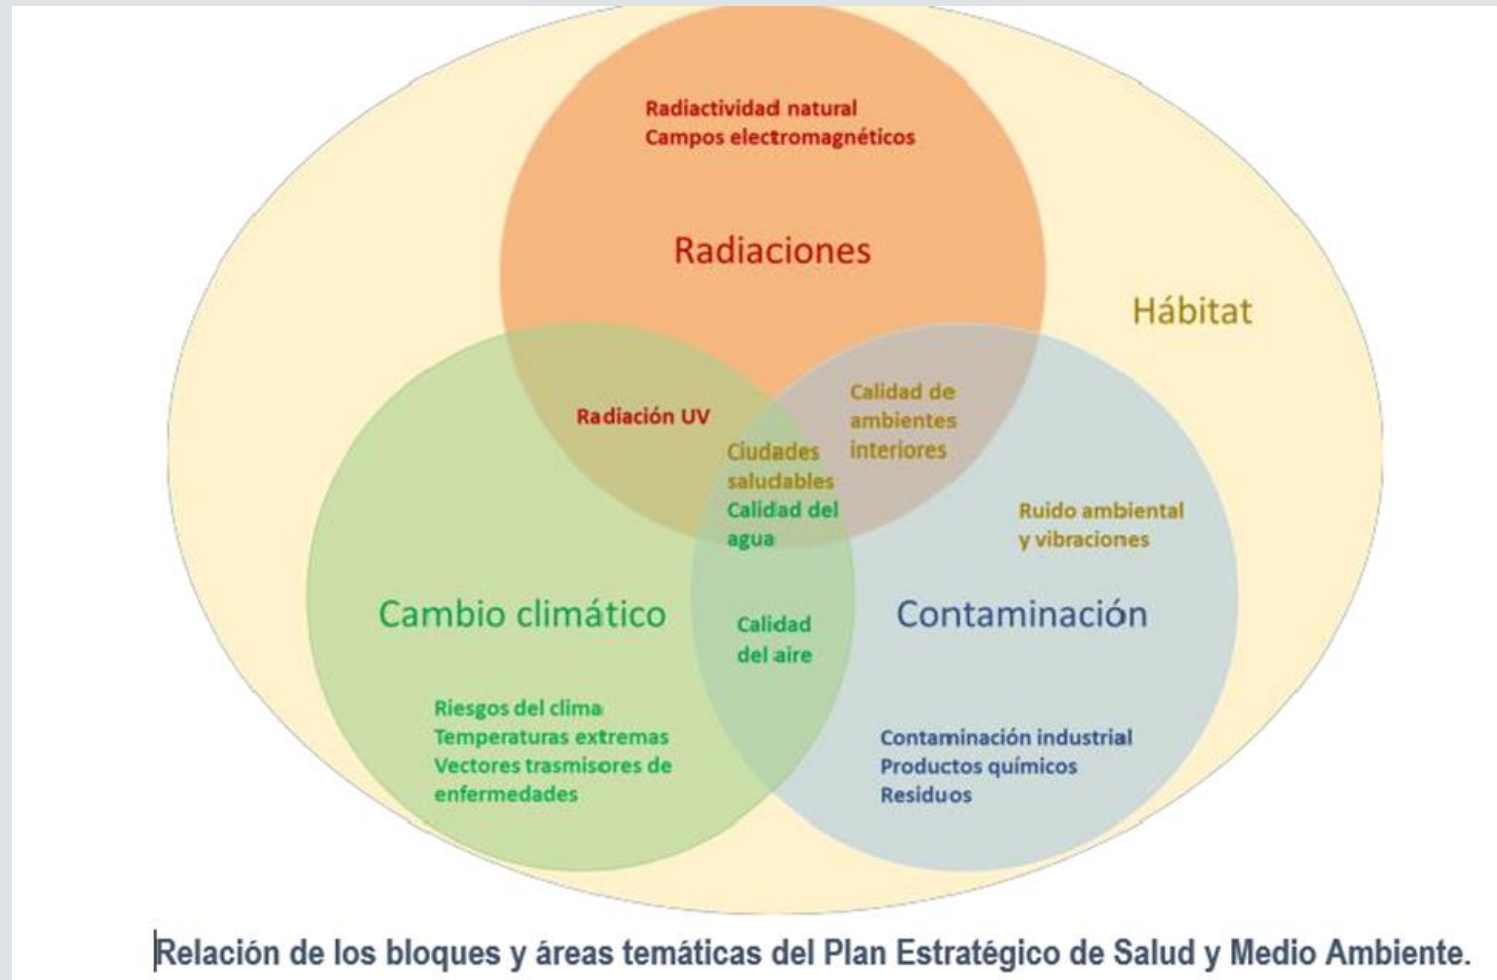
Radiactividad natural
Campos electromagnéticos

Radiaciones

Hábitat

Radiación UV

Calidad de ambientes interiores

Ciudades saludables
Calidad del agua

Ruido ambiental y vibraciones

Cambio climático

Calidad del aire

Contaminación

Riesgos del clima
Temperaturas extremas
Vectores trasmisores de enfermedades

Contaminación industrial
Productos químicos
Residuos

Relación de los bloques y áreas temáticas del Plan Estratégico de Salud y Medio Ambiente.